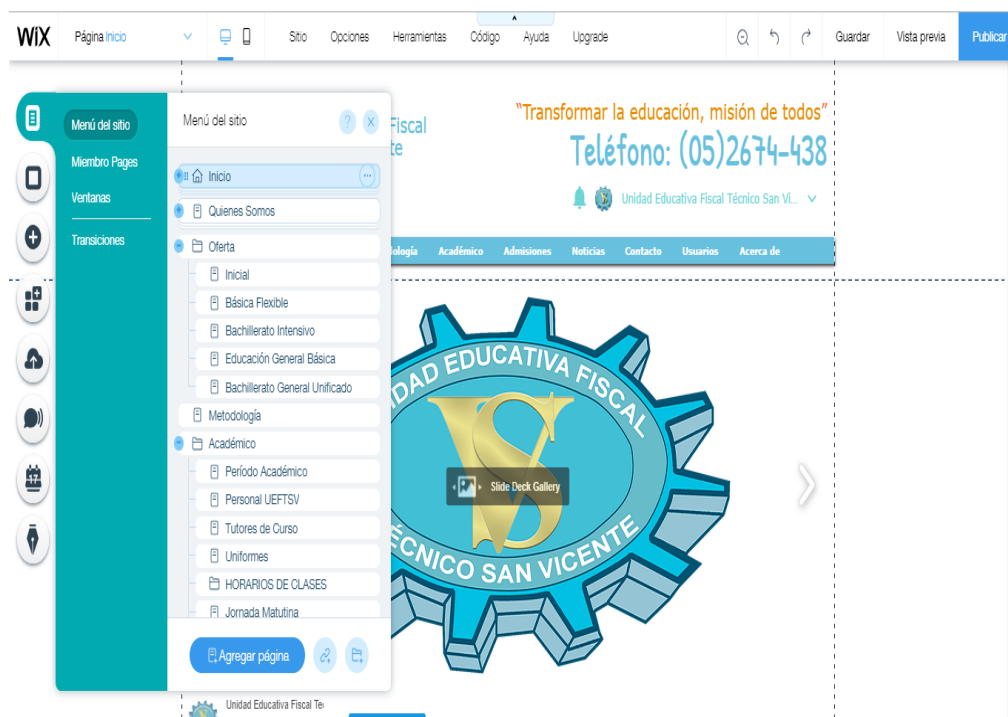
WiX Página Inicio Sitio Opciones Herramientas Código Ayuda Upgrade Guardar Vista previa Publicar

Menú del sitio
Miembro Pages
Ventanas
Transiciones

Menú del sitio

Inicio
Quienes Somos
Oferta
Inicial
Básica Flexible
Bachillerato Intensivo
Educación General Básica
Bachillerato General Unificado
Metodología
Académico
Período Académico
Personal UEFTSV
Tutores de Curso
Uniformes
HORARIOS DE CLASES
Jornada Matutina

Agregar página

Fiscal
te

"Transformar la educación, misión de todos"
Teléfono: (05)2674-438
Unidad Educativa Fiscal Técnico San Vi...

ología Académico Admisiones Noticias Contacto Usuarios Acerca de

IDAD EDUCATIVA FISCAL
ÉCNICO SAN VICENTE

Slide Deck Gallery

Unidad Educativa Fiscal Té